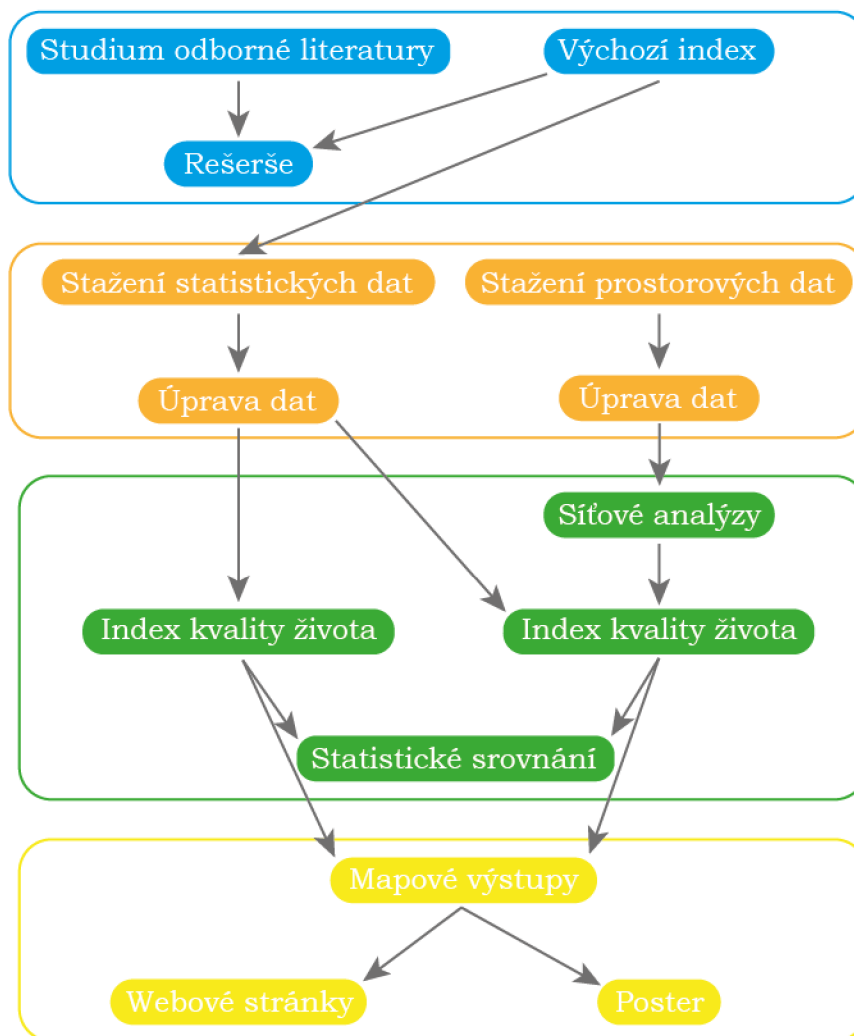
Studium odborné literatury
Výchozí index
Rešerše

Stažení statistických dat
Stažení prostorových dat
Úprava dat
Úprava dat

Síťové analýzy
Index kvality života
Index kvality života
Statistické srovnání

Mapové výstupy
Webové stránky
Poster